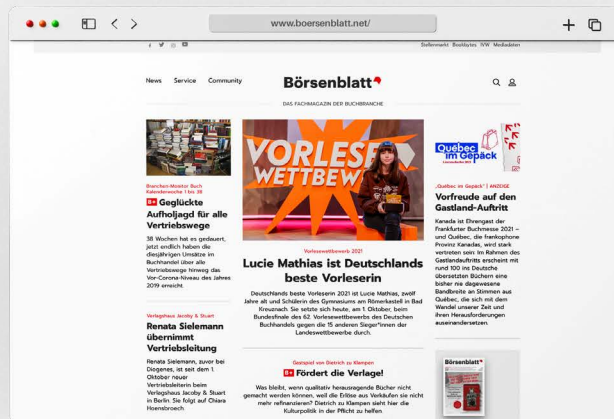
www.boersenblatt.net/

Stellenmarkt Bookbytes IVW Mediadaten

News Service Community

Börsenblatt

DAS FACHMAGAZIN DER BUCHBRANCHE

Branchen-Monitor Buch Kalenderwoche 1 bis 38

B+ Geglückte Aufholjagd für alle Vertriebswege

38 Wochen hat es gedauert, jetzt endlich haben die diesjährigen Umsätze im Buchhandel über alle Vertriebswege hinweg das Vor-Corona-Niveau des Jahres 2019 erreicht.

Verlagshaus Jacoby & Stuart

Renata Sielemann übernimmt Vertriebsleitung

Renata Sielemann, zuvor bei Diogenes, ist seit dem 1. Oktober neuer Vertriebsleiterin beim Verlagshaus Jacoby & Stuart in Berlin. Sie folgt auf Chiara Hoensbroech

VORLESE WETTBEW

Vorlesewettbewerb 2021

Lucie Mathias ist Deutschlands beste Vorleserin

Deutschlands beste Vorleserin 2021 ist Lucie Mathias, zwölf Jahre alt und Schülerin des Gymnasiums am Römerkastell in Bad Kreuznach. Sie setzte sich heute, am 1. Oktober, beim Bundesfinale des 62. Vorlesewettbewerbs des Deutschen Buchhandels gegen die 15 anderen Sieger*innen der Landeswettbewerbe durch.

Gastspiel von Dietrich zu Klampen

B+ Fördert die Verlage!

Was bleibt, wenn qualitativ herausragende Bücher nicht gemacht werden können, weil die Erlöse aus Verkäufen sie nicht mehr refinanzieren? Dietrich zu Klampen sieht hier die Kulturpolitik in der Pflicht zu helfen.

Québec im Gepäck

„Québec im Gepäck" | ANZEIGE

Vorfreude auf den Gastland-Auftritt

Kanada ist Ehrengast der Frankfurter Buchmesse 2021 – und Québec, die frankophone Provinz Kanadas, wird stark vertreten sein Im Rahmen des Gastlandauftritts erscheint mit rund 100 ins Deutsche übersetzten Büchern eine bisher nie dagewesene Bandbreite an Stimmen aus Québec, die sich mit dem Wandel unserer Zeit und ihren Herausforderungen auseinandersetzen.

Börsenblatt